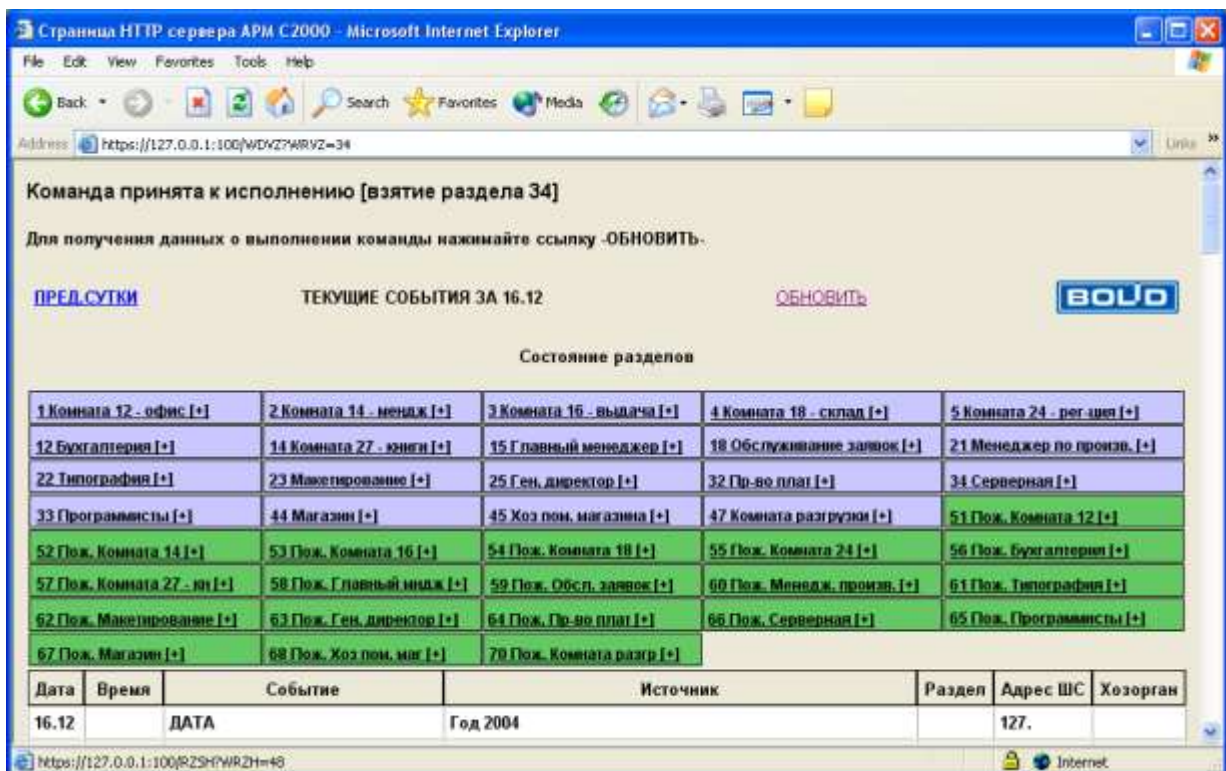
Страница HTTP сервера АРМ С2000 - Microsoft Internet Explorer

File Edit View Favorites Tools Help

Back Search Favorites Media

Address https://127.0.0.1:100/WDVZ?WRVZ=34

Links

Команда принята к исполнению [взятие раздела 34]

Для получения данных о выполнении команды нажимайте ссылку -ОБНОВИТЬ-

ПРЕД.СУТКИ ТЕКУЩИЕ СОБЫТИЯ ЗА 16.12 ОБНОВИТЬ БОЛИД

Состояние разделов

| | | | | |
|---|---|---|---|---|
| 1 Комната 12 - офис [+] | 2 Комната 14 - мендж [+] | 3 Комната 16 - выдача [+] | 4 Комната 18 - склад [+] | 5 Комната 24 - рег-ция [+] |
| 12 Бухгалтерия [+] | 14 Комната 27 - книги [+] | 15 Главный менеджер [+] | 18 Обслуживание заявок [+] | 21 Менеджер по произв. [+] |
| 22 Типография [+] | 23 Макетирование [+] | 25 Ген. директор [+] | 32 Пр-во плат [+] | 34 Серверная [+] |
| 33 Программисты [+] | 44 Магазин [+] | 45 Хоз пом. магазина [+] | 47 Комната разгрузки [+] | 51 Пож. Комната 12 [+] |
| 52 Пож. Комната 14 [+] | 53 Пож. Комната 16 [+] | 54 Пож. Комната 18 [+] | 55 Пож. Комната 24 [+] | 56 Пож. Бухгалтерия [+] |
| 57 Пож. Комната 27 - кн [+] | 58 Пож. Главный мндж [+] | 59 Пож. Обсл. заявок [+] | 60 Пож. Менедж. произв. [+] | 61 Пож. Типография [+] |
| 62 Пож. Макетирование [+] | 63 Пож. Ген. директор [+] | 64 Пож. Пр-во плат [+] | 66 Пож. Серверная [+] | 65 Пож. Программисты [+] |
| 67 Пож. Магазин [+] | 68 Пож. Хоз пом. маг [+] | 70 Пож. Комната разгр [+] | | |

| Дата | Время | Событие | Источник | Раздел | Адрес ШС | Хозорган |
|---|---|---|---|---|---|---|
| 16.12 | | ДАТА | Год 2004 | | 127. | |

https://127.0.0.1:100/RZSH?WRZH=48

Internet